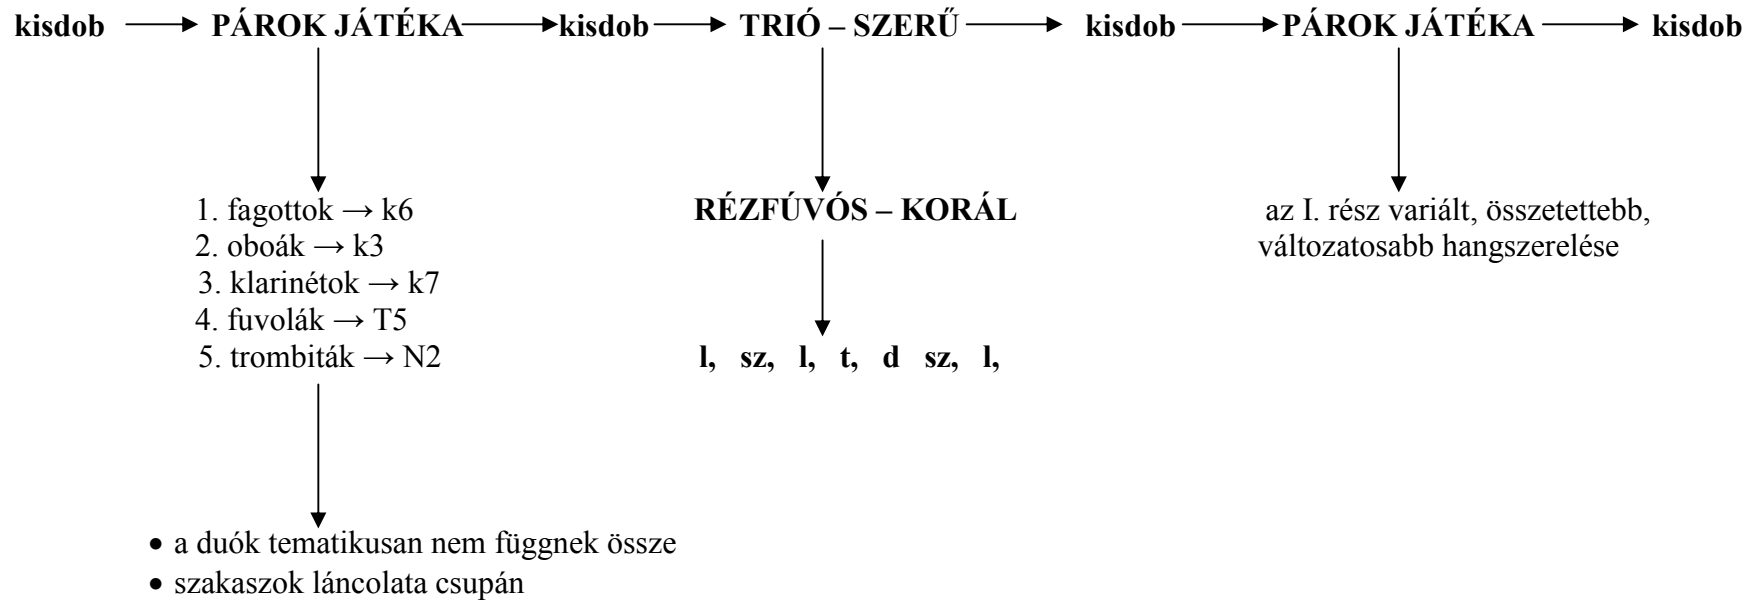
kisdob → PÁROK JÁTÉKA → kisdob → TRIÓ – SZERŰ → kisdob → PÁROK JÁTÉKA → kisdob

1. fagottok → k6
2. oboák → k3
3. klarinétok → k7
4. fuvolák → T5
5. trombiták → N2

• a duók tematikusan nem függnek össze
• szakaszok láncolata csupán

RÉZFÚVÓS – KORÁL

l, sz, l, t, d sz, l,

az I. rész variált, összetettebb, változatosabb hangszerelése